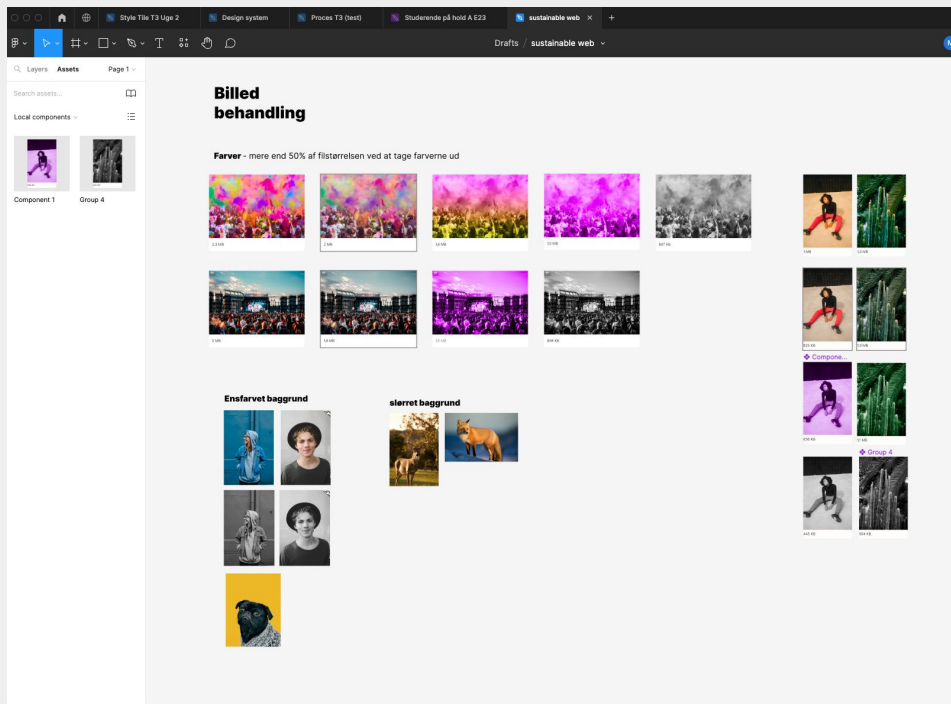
Style Tile T3 Uge 2
Design system
Proces T3 (test)
Studerende på hold A E23
sustainable web

Drafts / sustainable web

Layers Assets Page 1
Search assets...
Local components
Component 1
Group 4

Billed behandling

**Farver** - mere end 50% af filstørrelsen ved at tage farverne ud

2,3 MB
2 MB
1,6 MB
1,5 MB
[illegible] KB

2 MB
1,6 MB
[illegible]
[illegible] KB

1 MB
1,5 MB
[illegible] KB
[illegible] MB
Compone...
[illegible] KB
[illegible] KB
Group 4
445 KB
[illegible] KB

Ensfarvet baggrund

slørret baggrund